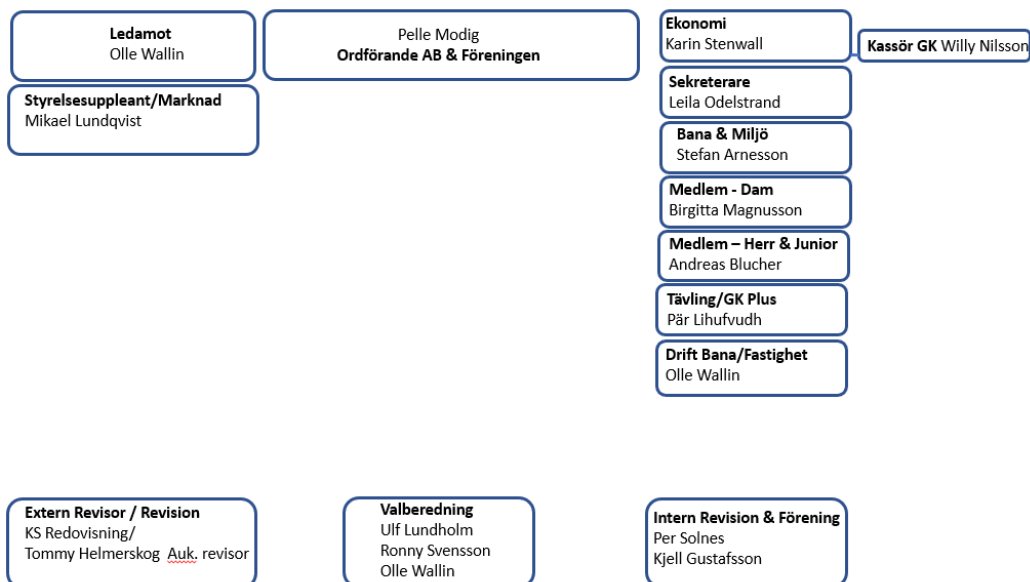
Ledamot
Olle Wallin

Pelle Modig
Ordförande AB & Föreningen

Ekonomi
Karin Stenwall

Kassör GK Willy Nilsson

Styrelsesuppleant/Marknad
Mikael Lundqvist

Sekreterare
Leila Odelstrand

Bana & Miljö
Stefan Arnesson

Medlem - Dam
Birgitta Magnusson

Medlem – Herr & Junior
Andreas Blucher

Tävling/GK Plus
Pär Lihufvudh

Drift Bana/Fastighet
Olle Wallin

Extern Revisor / Revision
KS Redovisning/
Tommy Helmerskog Auk. revisor

Valberedning
Ulf Lundholm
Ronny Svensson
Olle Wallin

Intern Revision & Förening
Per Solnes
Kjell Gustafsson